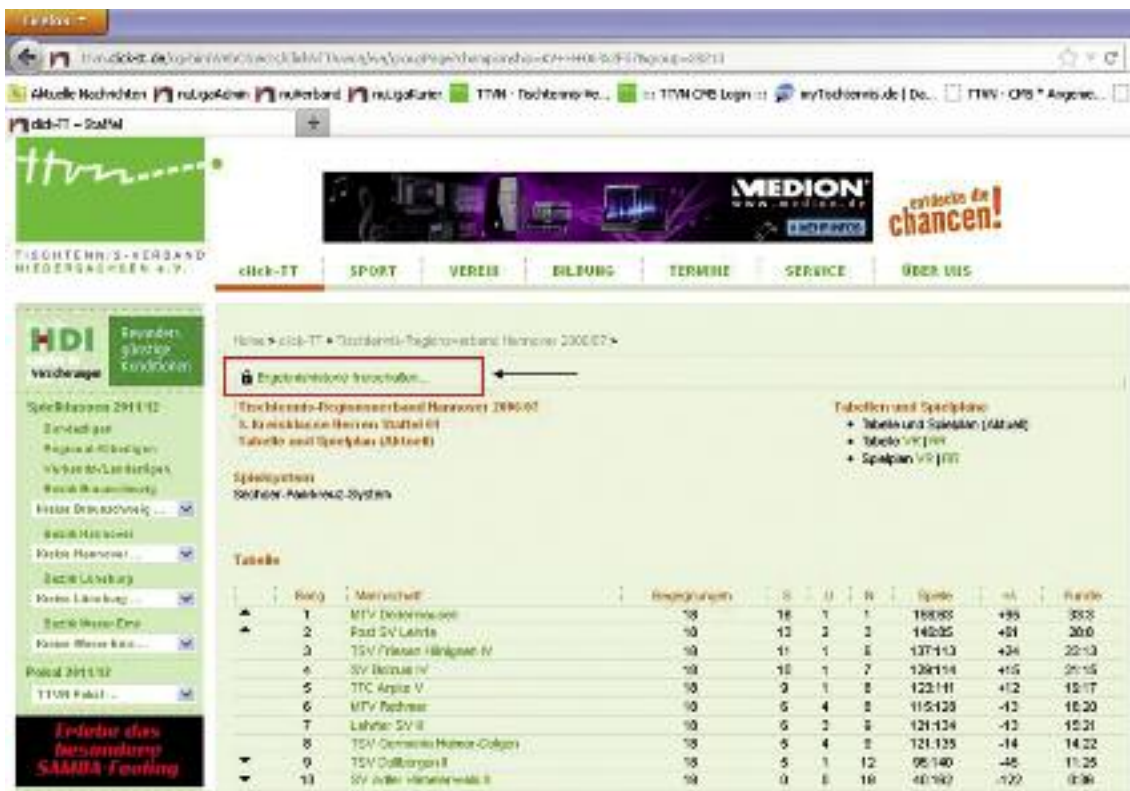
Firefox

ttvn.click-tt.de/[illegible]

Aktuelle Nachrichten | nuLigaAdmin | nuVerband | nuLigaKurier | TTVN - Tischtennis-Ve... | :: TTVN CMS Login :: | myTischtennis.de | De... | TTVN - CMS * Angeme...

click-TT – Staffel

TISCHTENNIS-VERBAND NIEDERSACHSEN e.V.

MEDION www.medion.de

entdecke die chancen!

click-TT | SPORT | VEREIN | BILDUNG | TERMINE | SERVICE | ÜBER UNS

HDI Versicherungen Besonders günstige Konditionen

Spielklassen 2011/12
Bundesligen
Regional-/Oberligen
Verbands-/Landesligen
Bezirk Braunschweig
Kreise Braunschweig ...
Bezirk Hannover
Kreise Hannover ...
Bezirk Lüneburg
Kreise Lüneburg ...
Bezirk Weser-Ems
Kreise Weser-Ems ...
Pokal 2011/12
TTVN Pokal ...

Erlebe das besondere SAMBA-Feeling

Home > click-TT > Tischtennis-Regionsverband Hannover 2006/07 >

Ergebniserfassung freischalten...

Tischtennis-Regionsverband Hannover 2006/07
1. Kreisklasse Herren Staffel 01
Tabelle und Spielplan (Aktuell)

Spielsystem
Sechser-Paarkreuz-System

Tabellen und Spielpläne
• Tabelle und Spielplan (Aktuell)
• Tabelle VR | RR
• Spielplan VR | RR

Tabelle

| | Rang | Mannschaft | Begegnungen | S | U | N | Spiele | +/- | Punkte |
|---|---|---|---|---|---|---|---|---|---|
| ▲ | 1 | MTV Dedenhausen | 18 | 16 | 1 | 1 | 158:63 | +95 | 33:3 |
| ▲ | 2 | Post SV Lehrte | 18 | 13 | 2 | 3 | 146:65 | +81 | 28:8 |
| | 3 | TSV Friesen Hänigsen IV | 18 | 11 | 1 | 6 | 137:113 | +24 | 23:13 |
| | 4 | SV Bolzum IV | 18 | 10 | 1 | 7 | 129:114 | +15 | 21:15 |
| | 5 | TTC Arpke V | 18 | 9 | 1 | 8 | 123:111 | +12 | 19:17 |
| | 6 | MTV Rethmar | 18 | 6 | 4 | 8 | 115:128 | -13 | 16:20 |
| | 7 | Lehrter SV II | 18 | 6 | 3 | 9 | 121:134 | -13 | 15:21 |
| | 8 | TSV Germania Hohne-Colgen | 18 | 5 | 4 | 9 | 121:135 | -14 | 14:22 |
| ▼ | 9 | TSV Dollbergen II | 18 | 5 | 1 | 12 | 95:140 | -45 | 11:25 |
| ▼ | 10 | SV Adler Hämelerwald II | 18 | 0 | 0 | 18 | 40:162 | -122 | 0:36 |